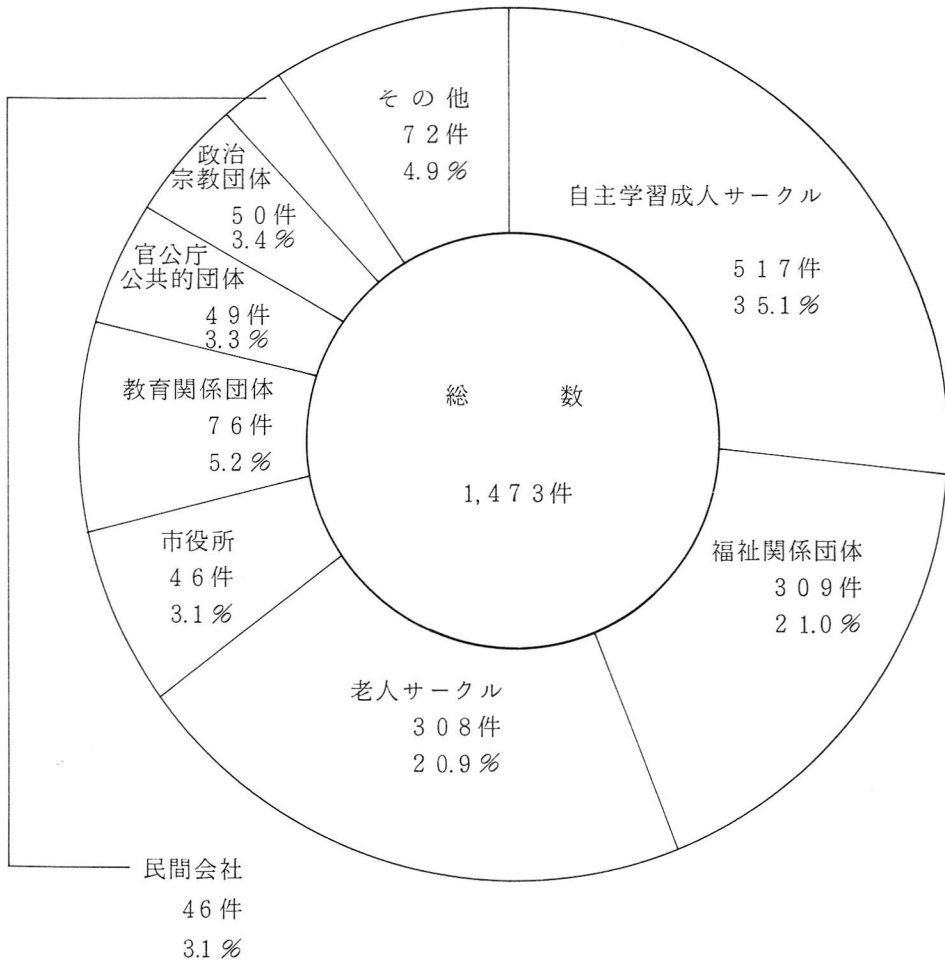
その他
72件
4.9%

自主学習成人サークル

517件
35.1%

政治
宗教団体
50件
3.4%

官公庁
公共的団体
49件
3.3%

教育関係団体
76件
5.2%

総　数

1,473件

市役所
46件
3.1%

福祉関係団体
309件
21.0%

老人サークル
308件
20.9%

民間会社
46件
3.1%